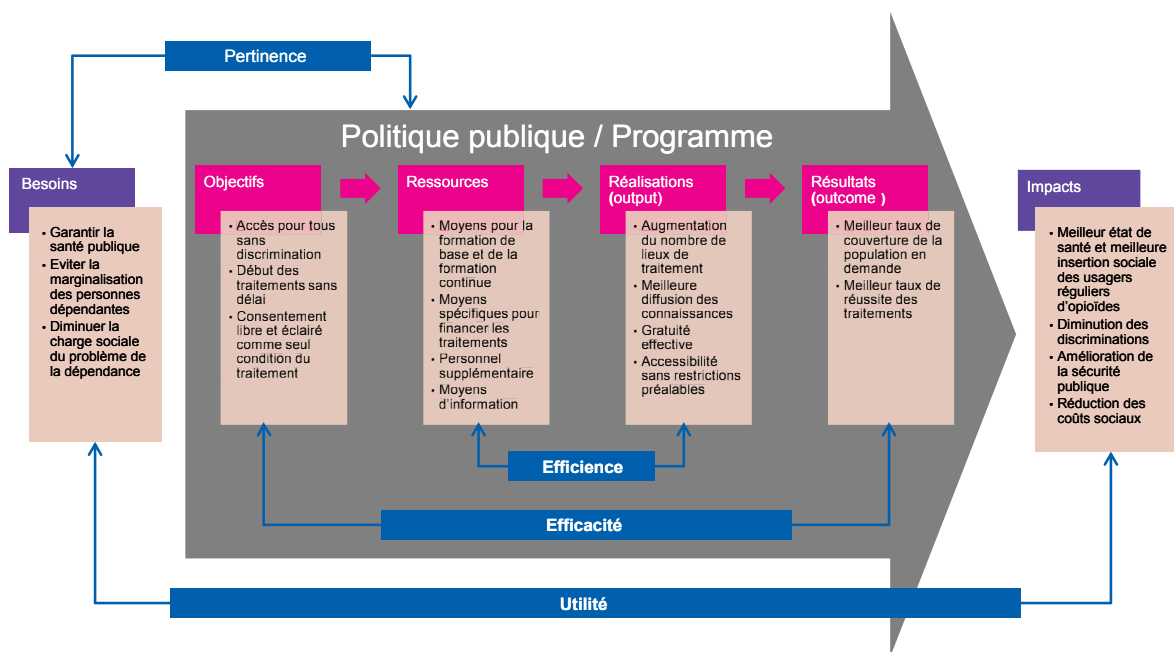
Pertinence

Politique publique / Programme

Besoins

- Garantir la santé publique
- Eviter la marginalisation des personnes dépendantes
- Diminuer la charge sociale du problème de la dépendance

Objectifs

- Accès pour tous sans discrimination
- Début des traitements sans délai
- Consentement libre et éclairé comme seul condition du traitement

Ressources

- Moyens pour la formation de base et de la formation continue
- Moyens spécifiques pour financer les traitements
- Personnel supplémentaire
- Moyens d'information

Réalisations (output)

- Augmentation du nombre de lieux de traitement
- Meilleure diffusion des connaissances
- Gratuité effective
- Accessibilité sans restrictions préalables

Résultats (outcome )

- Meilleur taux de couverture de la population en demande
- Meilleur taux de réussite des traitements

Impacts

- Meilleur état de santé et meilleure insertion sociale des usagers réguliers d'opioïdes
- Diminution des discriminations
- Amélioration de la sécurité publique
- Réduction des coûts sociaux

Efficience

Efficacité

Utilité